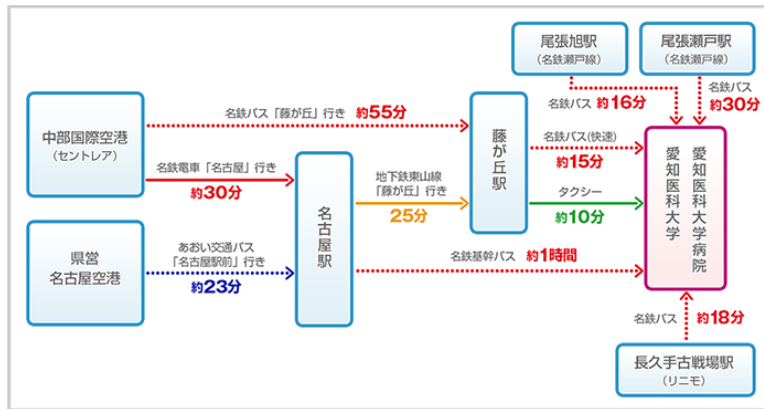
尾張旭駅
（名鉄瀬戸線）

尾張瀬戸駅
（名鉄瀬戸線）

中部国際空港
（セントレア）

名鉄バス「藤が丘」行き 約55分

藤が丘駅

名鉄バス 約16分

名鉄バス 約30分

名鉄電車「名古屋」行き
約30分

名古屋駅

地下鉄東山線
「藤が丘」行き
25分

名鉄バス(快速)
約15分

タクシー
約10分

愛知医科大学
愛知医科大学病院

県営
名古屋空港

あおい交通バス
「名古屋駅前」行き
約23分

名鉄基幹バス 約1時間

名鉄バス 約18分

長久手古戦場駅
（リニモ）